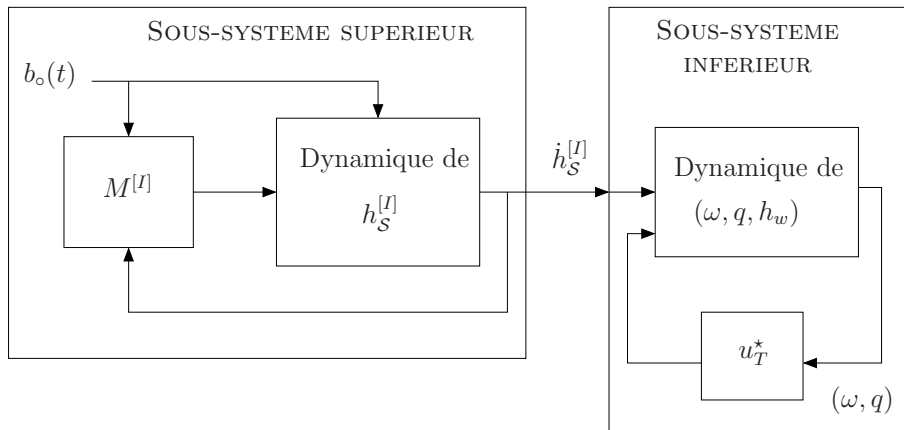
Sous-systeme superieur

$b_{\circ}(t)$

$M^{[I]}$

Dynamique de $h_{\mathcal{S}}^{[I]}$

$\dot{h}_{\mathcal{S}}^{[I]}$

Sous-systeme inferieur

Dynamique de $(\omega, q, h_w)$

$u_T^{\star}$

$(\omega, q)$